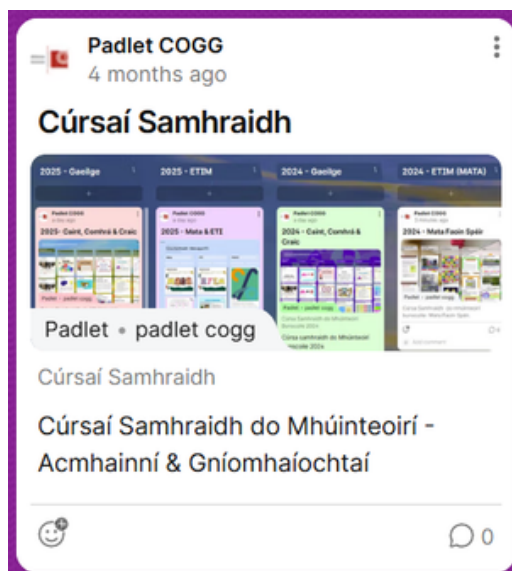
Padlet COGG
4 months ago

Cúrsaí Samhraidh

2025 - Gaeilge
2025 - ETIM
2024 - Gaeilge
2024 - ETIM (MATA)

Padlet COGG
2025- Caint, Comhrá & Craic
Padlet COGG
2025 - Mata & ETI
Padlet COGG
2024 - Caint, Comhrá & Craic
Padlet COGG
2024 - Mata Faoin Spéir

Padlet • padlet cogg

Cúrsaí Samhraidh

Cúrsaí Samhraidh do Mhúinteoirí - Acmhainní & Gníomhaíochtaí

0